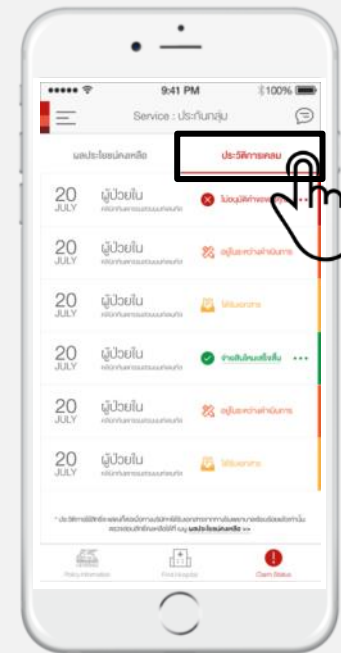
••••• 9:41 PM 100%

Service : ประกันกลุ่ม

ผลประโยชน์คงเหลือ

ประวัติการเคลม

20 JULY ผู้ป่วยใน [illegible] ไม่อนุมัติค่าชดเชย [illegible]

20 JULY ผู้ป่วยใน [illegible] อยู่ในระหว่างดำเนินการ

20 JULY ผู้ป่วยใน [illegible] ได้รับเอกสาร

20 JULY ผู้ป่วยใน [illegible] จ่ายสินไหมเสร็จสิ้น

20 JULY ผู้ป่วยใน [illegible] อยู่ในระหว่างดำเนินการ

20 JULY ผู้ป่วยใน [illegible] ได้รับเอกสาร

* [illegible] ผลประโยชน์คงเหลือ >>

Policy information

Find Hospital

Claim Status